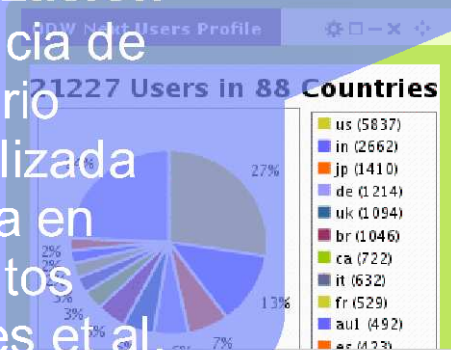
DDW Next Users Profile

cia de
rio
lizada
a en
tos
es et al.

21227 Users in 88 Countries

27%
13%
7%
6%
3%
3%
2%
2%
2%

us (5837)
in (2662)
jp (1410)
de (1214)
uk (1094)
br (1046)
ca (722)
it (632)
fr (529)
au1 (492)
es (423)